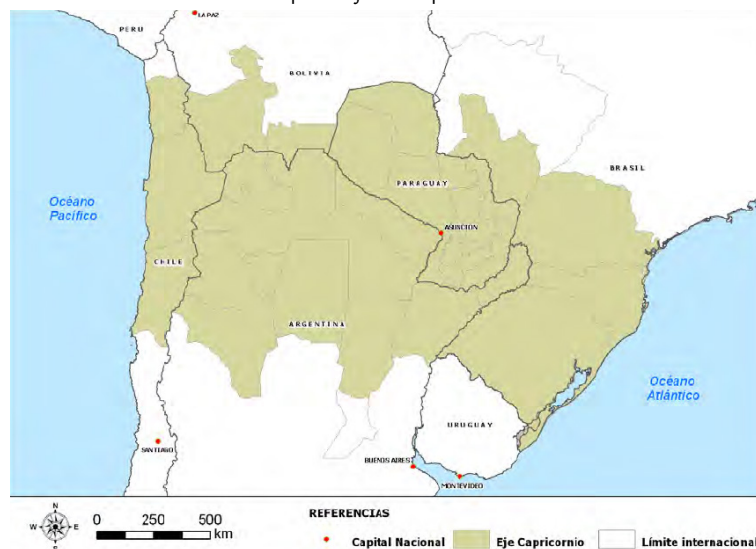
LA PAZ
PERU
BOLIVIA
BRASIL
PARAGUAY
Océano Pacífico
ASUNCION
CHILE
ARGENTINA
Océano Atlántico
URUGUAY
SANTIAGO
BUENOS AIRES
MONTEVIDEO
N
W
E
S
0 250 500 km
REFERENCIAS
Capital Nacional
Eje Capricornio
Límite internacional